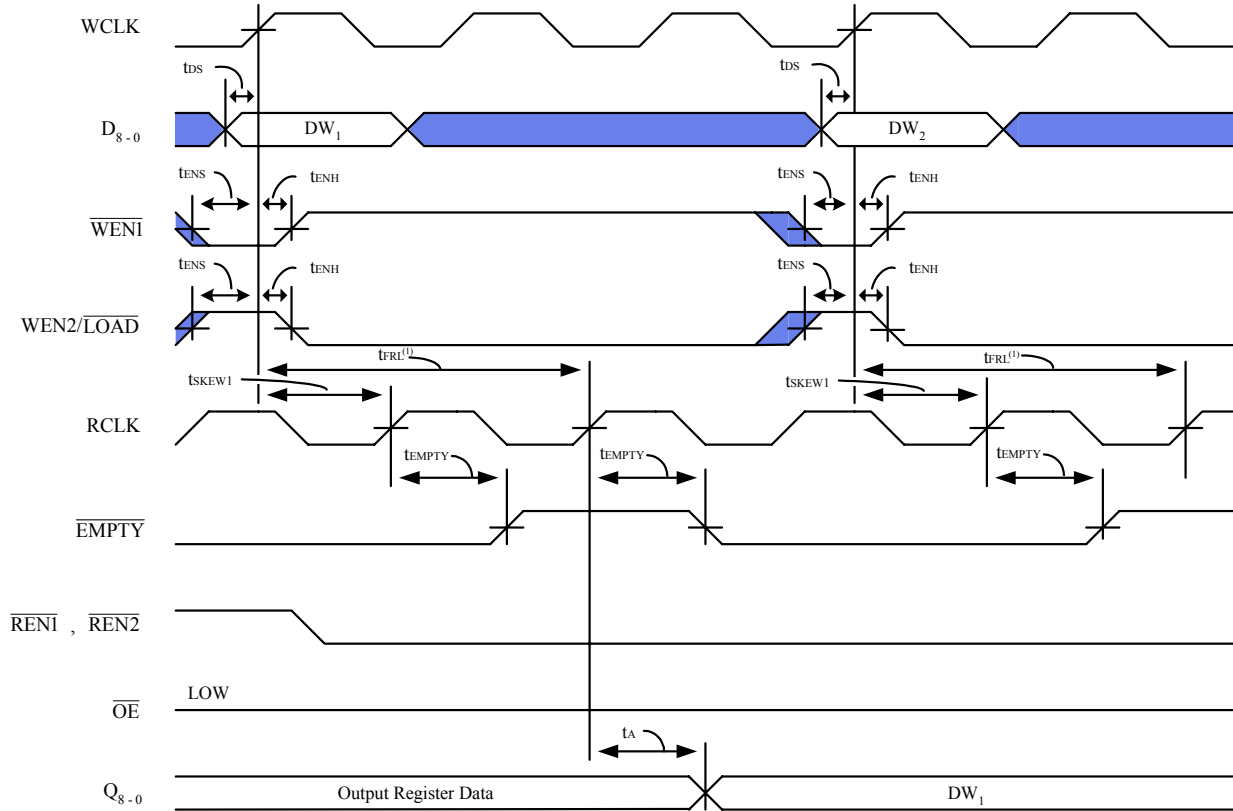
WCLK

$t_{DS}$

$t_{DS}$

$D_{8-0}$

$DW_1$

$DW_2$

$t_{ENS}$

$t_{ENH}$

$t_{ENS}$

$t_{ENH}$

$\overline{WEN1}$

$t_{ENS}$

$t_{ENH}$

$t_{ENS}$

$t_{ENH}$

WEN2/$\overline{LOAD}$

$t_{FRL}^{(1)}$

$t_{FRL}^{(1)}$

$t_{SKEW1}$

$t_{SKEW1}$

RCLK

$t_{EMPTY}$

$t_{EMPTY}$

$t_{EMPTY}$

$\overline{EMPTY}$

$\overline{REN1}$ , $\overline{REN2}$

LOW

$\overline{OE}$

$t_A$

$Q_{8-0}$

Output Register Data

$DW_1$